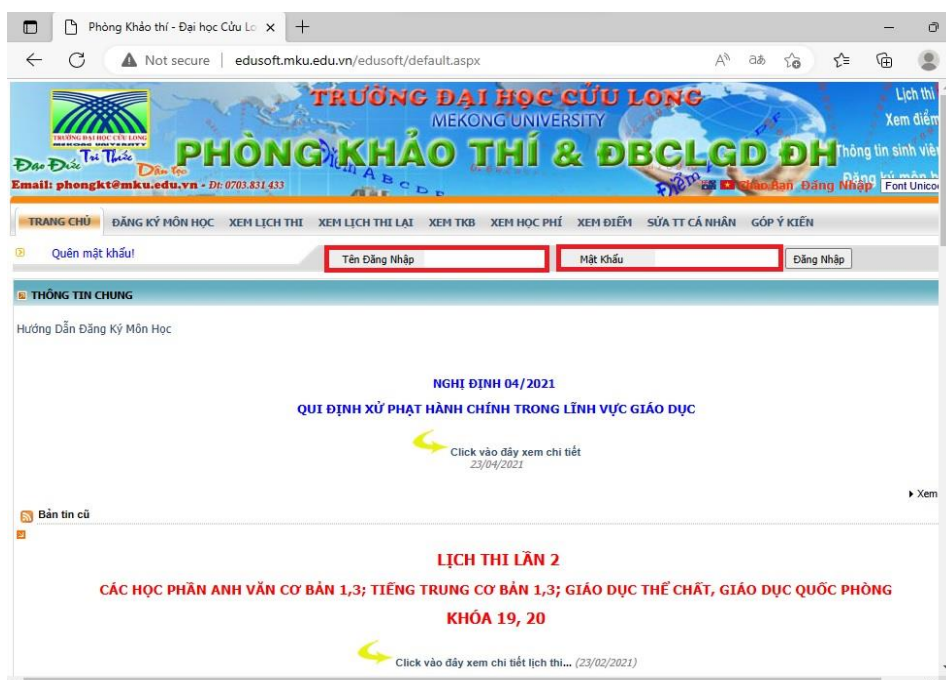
Phòng Khảo thí - Đại học Cửu Lo ×  +

Not secure | edusoft.mku.edu.vn/edusoft/default.aspx

TRƯỜNG ĐẠI HỌC CỬU LONG
MEKONG UNIVERSITY
TRƯỜNG ĐẠI HỌC CỬU LONG
MEKONG UNIVERSITY
Đạo Đức Tri Thức Dân tộc
PHÒNG KHẢO THÍ & ĐBCLGD ĐH
Email: phongkt@mku.edu.vn - Đt: 0703.831.433
Lịch thi
Xem điểm
Thông tin sinh viên
Đăng ký môn h
Diễn Đàn Đăng Nhập Font Unico

TRANG CHỦ ĐĂNG KÝ MÔN HỌC XEM LỊCH THI XEM LỊCH THI LẠI XEM TKB XEM HỌC PHÍ XEM ĐIỂM SỬA TT CÁ NHÂN GÓP Ý KIẾN

Quên mật khẩu!
Tên Đăng Nhập
Mật Khẩu
Đăng Nhập

THÔNG TIN CHUNG

Hướng Dẫn Đăng Ký Môn Học

NGHỊ ĐỊNH 04/2021
QUI ĐỊNH XỬ PHẠT HÀNH CHÍNH TRONG LĨNH VỰC GIÁO DỤC

Click vào đây xem chi tiết
23/04/2021

Xem

Bản tin cũ

LỊCH THI LẦN 2
CÁC HỌC PHẦN ANH VĂN CƠ BẢN 1,3; TIẾNG TRUNG CƠ BẢN 1,3; GIÁO DỤC THỂ CHẤT, GIÁO DỤC QUỐC PHÒNG
KHÓA 19, 20

Click vào đây xem chi tiết lịch thi... (23/02/2021)